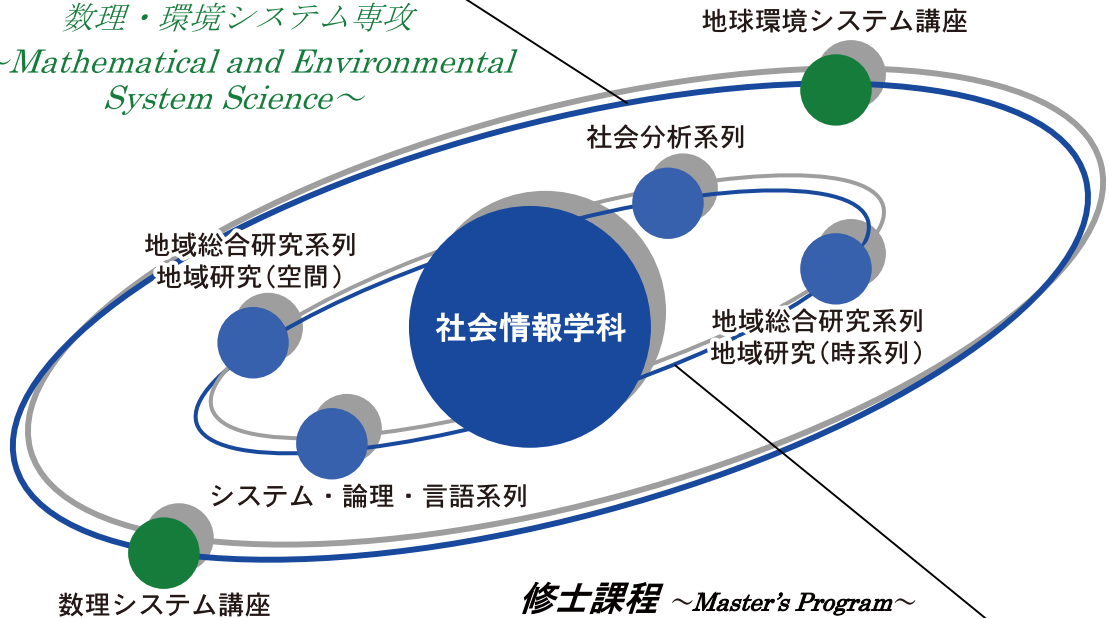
数理・環境システム専攻
~Mathematical and Environmental System Science～

地球環境システム講座

社会分析系列

地域総合研究系列
地域研究（空間）

社会情報学科

地域総合研究系列
地域研究（時系列）

システム・論理・言語系列

数理システム講座

修士課程 ～Master's Program～